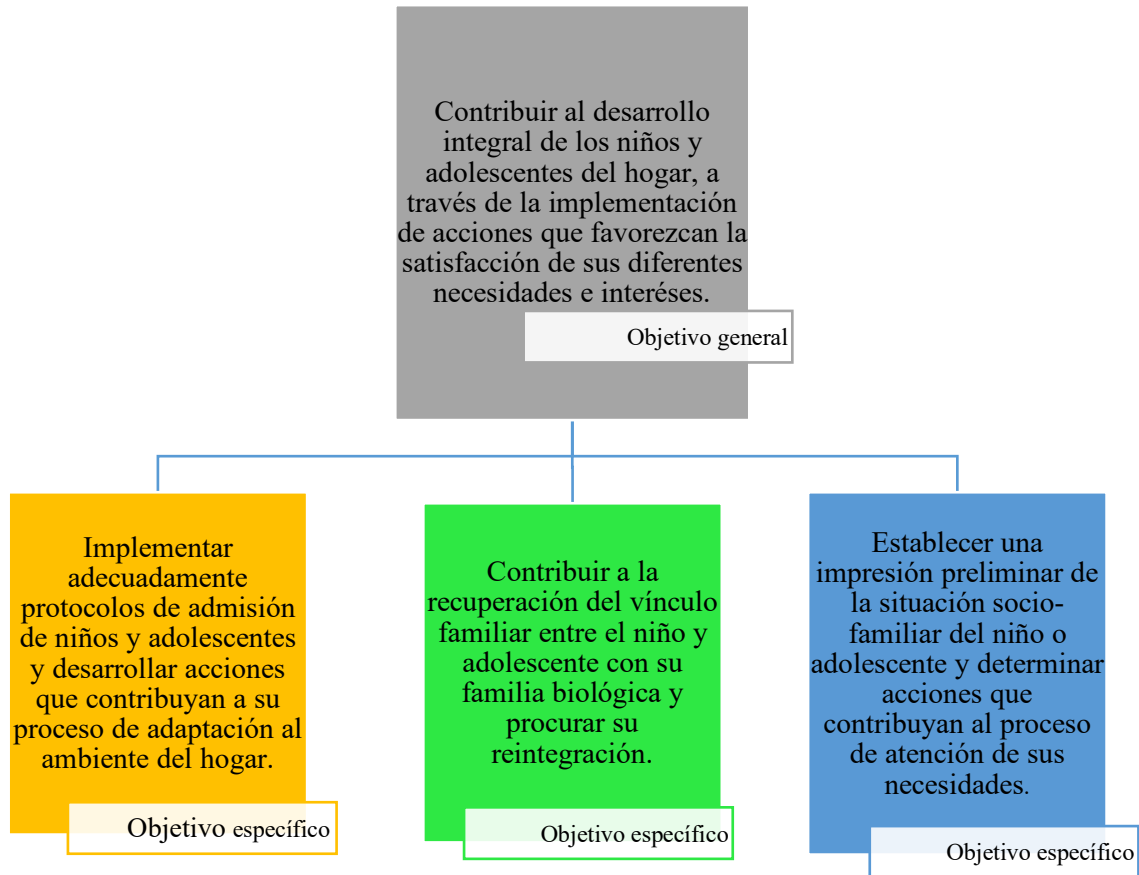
Contribuir al desarrollo integral de los niños y adolescentes del hogar, a través de la implementación de acciones que favorezcan la satisfacción de sus diferentes necesidades e interéses.

Objetivo general

Implementar adecuadamente protocolos de admisión de niños y adolescentes y desarrollar acciones que contribuyan a su proceso de adaptación al ambiente del hogar.

Objetivo específico

Contribuir a la recuperación del vínculo familiar entre el niño y adolescente con su familia biológica y procurar su reintegración.

Objetivo específico

Establecer una impresión preliminar de la situación socio-familiar del niño o adolescente y determinar acciones que contribuyan al proceso de atención de sus necesidades.

Objetivo específico